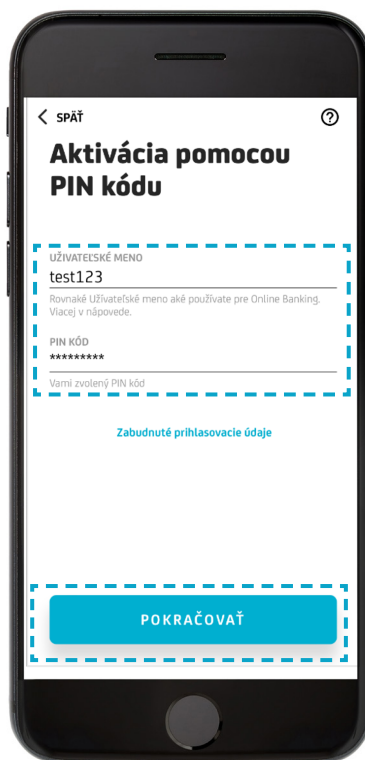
< SPÄŤ

?

Aktivácia pomocou PIN kódu

UŽIVATEĽSKÉ MENO

test123

Rovnaké Užívateľské meno aké používate pre Online Banking. Viacej v nápovede.

PIN KÓD

*********

Vami zvolený PIN kód

Zabudnuté prihlasovacie údaje

POKRAČOVAŤ